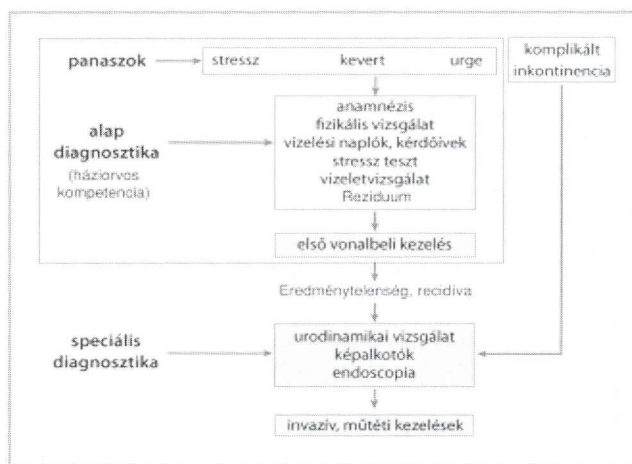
panaszok

stressz kevert urge

komplikált inkontinencia

alap diagnosztika

(háziorvos kompetencia)

anamnézis
fizikális vizsgálat
vizelési naplók, kérdőívek
stressz teszt
vizeletvizsgálat
Reziduum

első vonalbeli kezelés

Eredménytelenség, recidiva

speciális diagnosztika

urodinamikai vizsgálat
képalkotók
endoscopia

invazív, műtéti kezelések